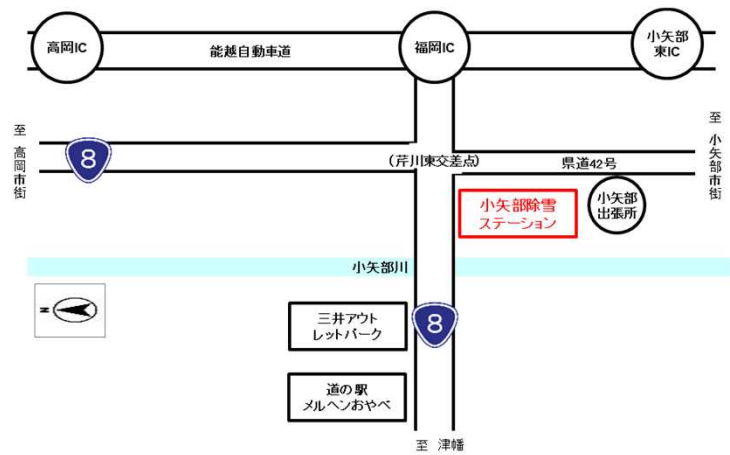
高岡IC

能越自動車道

福岡IC

小矢部東IC

至高岡市街

8

（芹川東交差点）

県道42号

至小矢部市街

小矢部除雪ステーション

小矢部出張所

小矢部川

N

8

三井アウトレットパーク

道の駅メルヘンおやべ

至 津幡